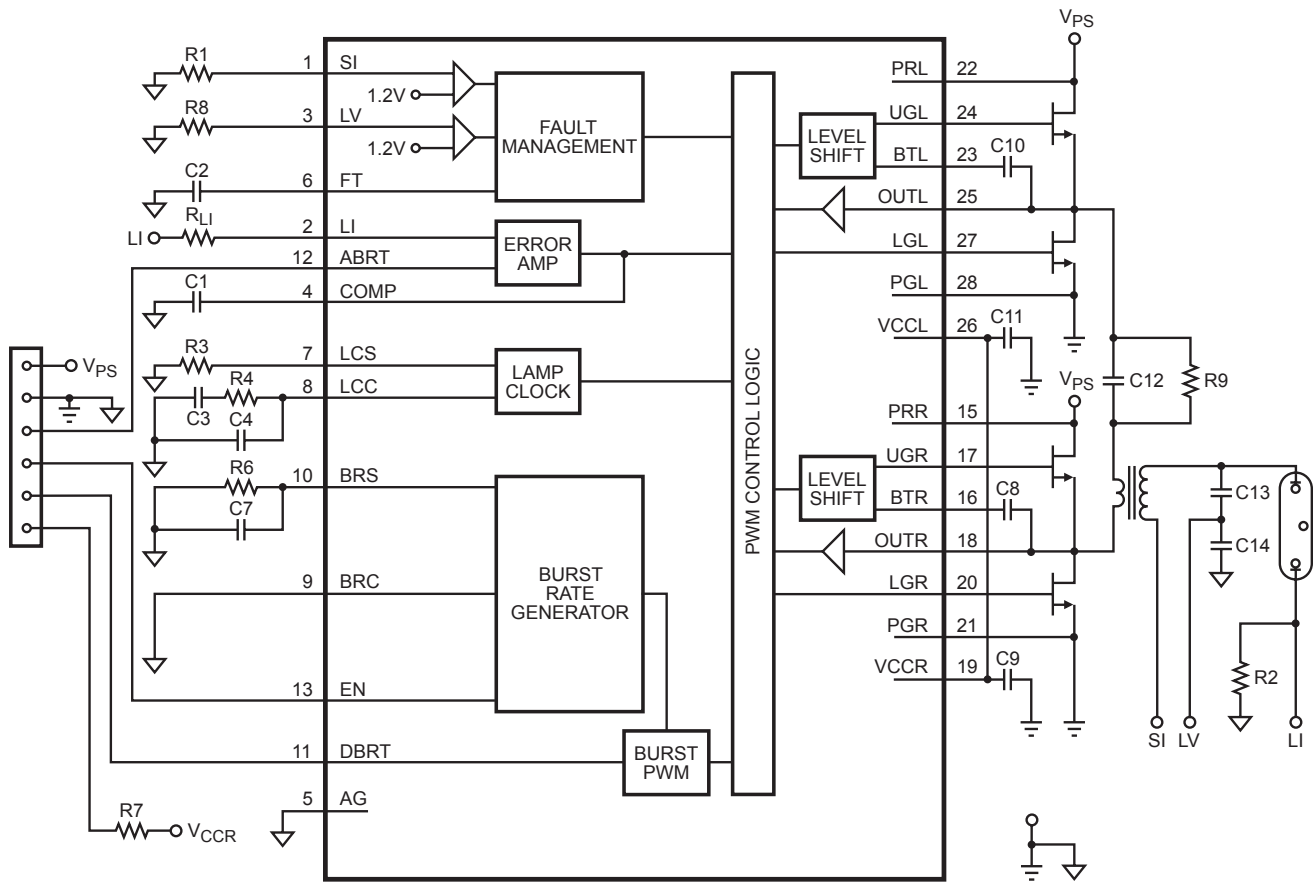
$V_{PS}$

R1
1 SI
1.2V
R8
3 LV
1.2V
FAULT MANAGEMENT
C2
6 FT
$R_{LI}$
LI
2 LI
ERROR AMP
12 ABRT
C1
4 COMP
$V_{PS}$
R3
7 LCS
LAMP CLOCK
R4
8 LCC
C3
C4
R6
10 BRS
C7
BURST RATE GENERATOR
9 BRC
13 EN
11 DBRT
BURST PWM
5 AG
R7
$V_{CCR}$

PWM CONTROL LOGIC

PRL 22
LEVEL SHIFT
UGL 24
BTL 23
C10
OUTL 25
LGL 27
PGL 28
VCCL 26
C11
$V_{PS}$
C12
R9
PRR 15
LEVEL SHIFT
UGR 17
BTR 16
C8
OUTR 18
LGR 20
PGR 21
VCCR 19
C9
C13
C14
R2
SI
LV
LI